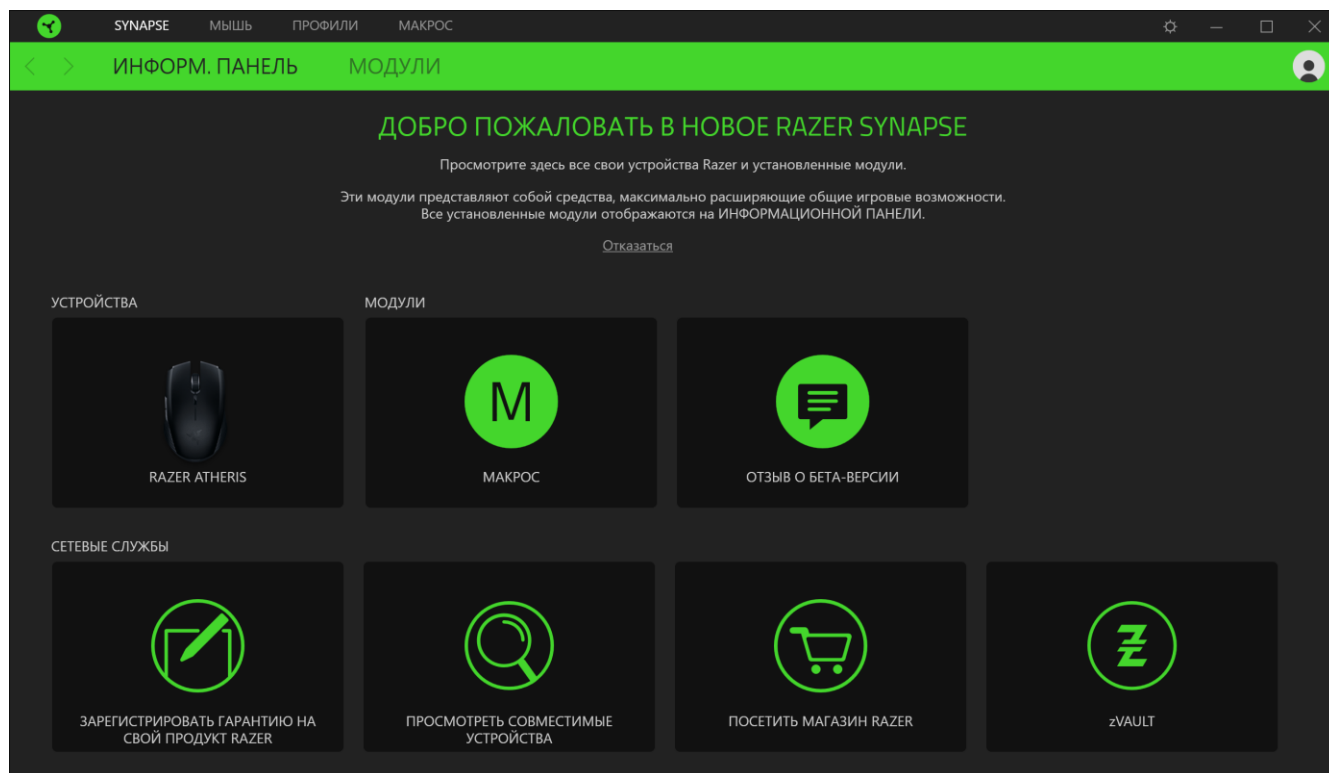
SYNAPSE МЫШЬ ПРОФИЛИ МАКРОС

ИНФОРМ. ПАНЕЛЬ МОДУЛИ

ДОБРО ПОЖАЛОВАТЬ В НОВОЕ RAZER SYNAPSE

Просмотрите здесь все свои устройства Razer и установленные модули.

Эти модули представляют собой средства, максимально расширяющие общие игровые возможности. Все установленные модули отображаются на ИНФОРМАЦИОННОЙ ПАНЕЛИ.

Отказаться

УСТРОЙСТВА

RAZER ATHERIS

МОДУЛИ

M

МАКРОС

ОТЗЫВ О БЕТА-ВЕРСИИ

СЕТЕВЫЕ СЛУЖБЫ

ЗАРЕГИСТРИРОВАТЬ ГАРАНТИЮ НА СВОЙ ПРОДУКТ RAZER

ПРОСМОТРЕТЬ СОВМЕСТИМЫЕ УСТРОЙСТВА

ПОСЕТИТЬ МАГАЗИН RAZER

zVAULT